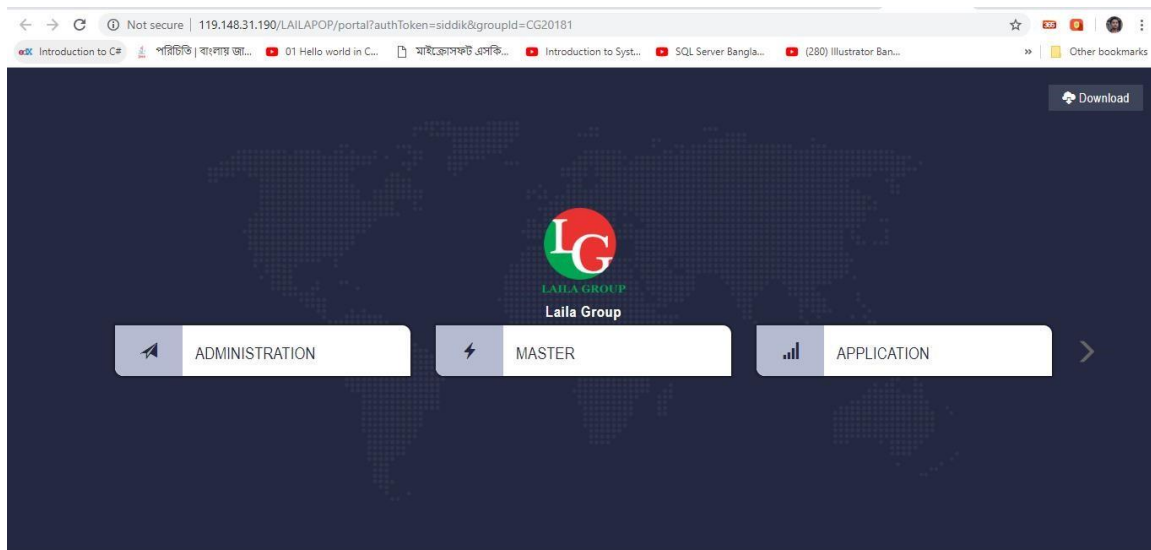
Not secure | 119.148.31.190/LAILAPOP/portal?authToken=siddik&groupId=CG20181

Introduction to C# পরিচিতি | বাংলায় জা... 01 Hello world in C... মাইক্রোসফট এসকি... Introduction to Syst... SQL Server Bangla... (280) Illustrator Ban... » Other bookmarks

Download

LG
LAILA GROUP
Laila Group

ADMINISTRATION

MASTER

APPLICATION